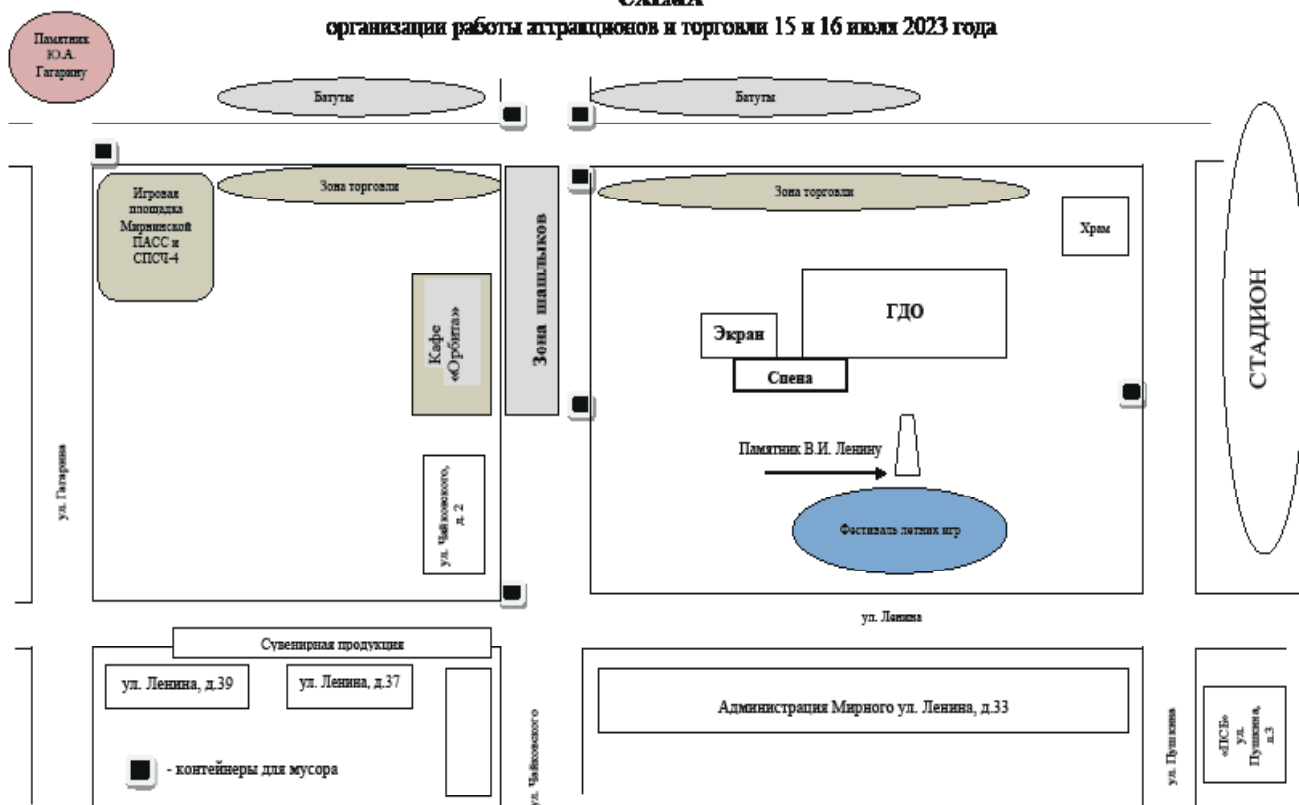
Схема
организации работы аттракционов и торговли 15 и 16 июля 2023 года

Памятник Ю.А. Гагарину

Батуты

Батуты

Игровая площадка Мирнинской ПАСС и СПСЧ-4

Зона торговли

Зона шашлыков

Зона торговли

Храм

Кафе «Орбита»

ГДО

Экран

Сцена

СТАДИОН

Памятник В.И. Ленину

ул. Гагарина

ул. Чайковского, д. 2

Фестиваль летних игр

ул. Ленина

Сувенирная продукция

ул. Ленина, д.39

ул. Ленина, д.37

Администрация Мирного ул. Ленина, д.33

ул. Чайковского

ул. Пушкина

«ПСБ» ул. Пушкина, д.3

- контейнеры для мусора